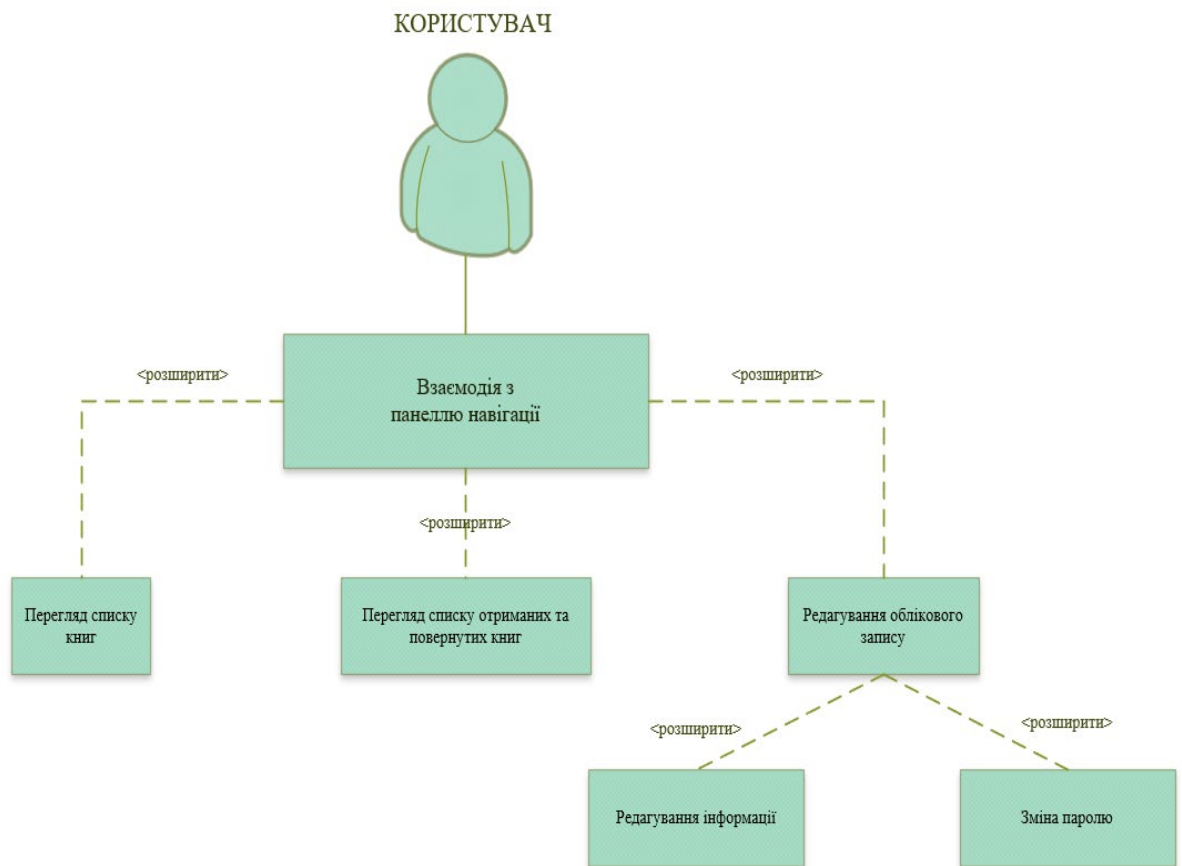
КОРИСТУВАЧ

<розширити>

Взаємодія з панеллю навігації

<розширити>

<розширити>

Перегляд списку книг

Перегляд списку отриманих та повернутих книг

Редагування облікового запису

<розширити>

<розширити>

Редагування інформації

Зміна паролю